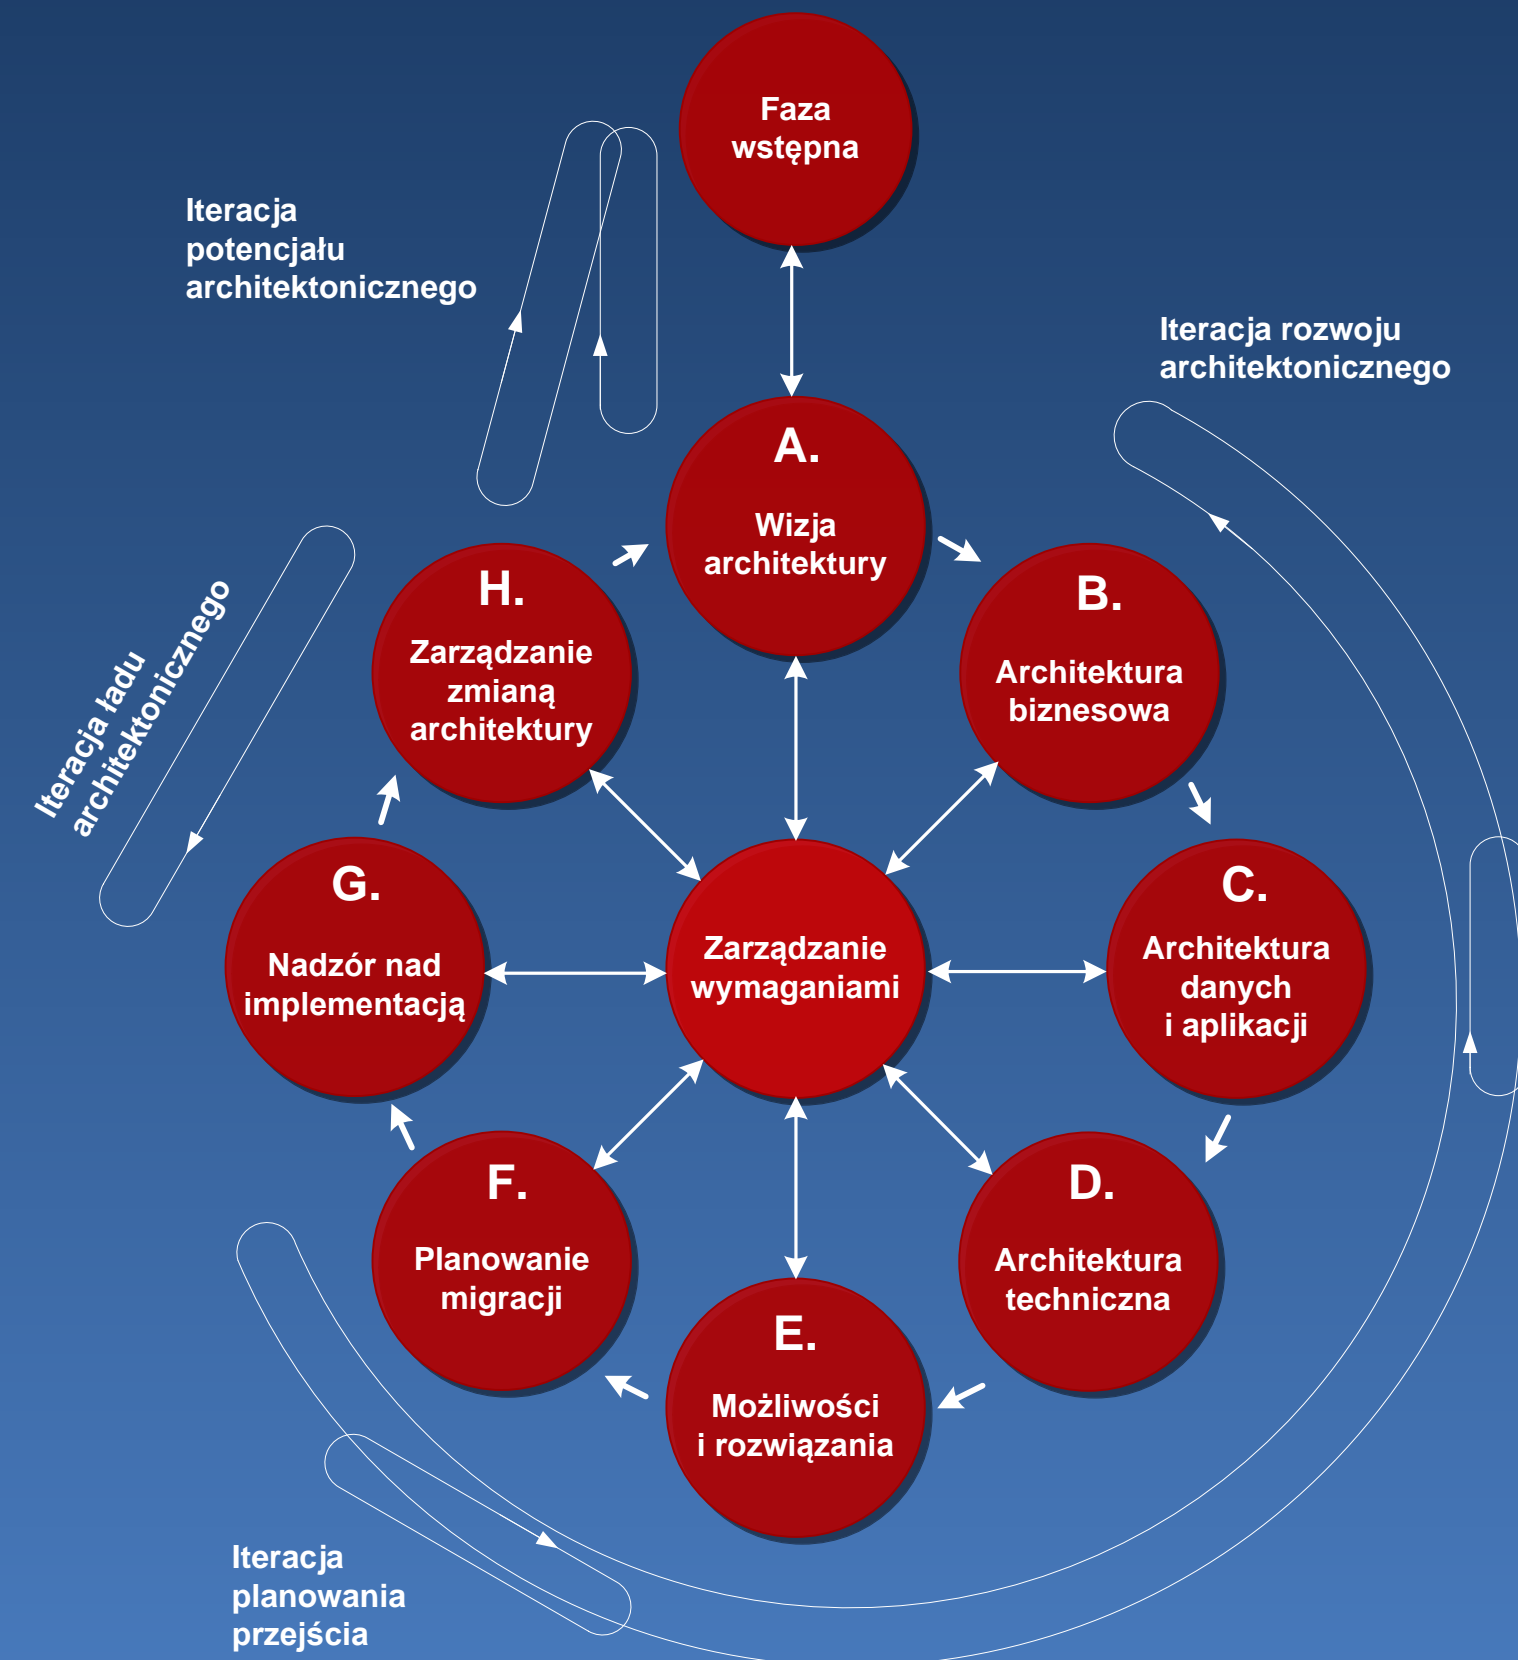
Faza wstępna

Iteracja potencjału architektonicznego

Iteracja rozwoju architektonicznego

A.

Wizja architektury

H.

Zarządzanie zmianą architektury

B.

Architektura biznesowa

Iteracja ładu architektonicznego

G.

Nadzór nad implementacją

Zarządzanie wymaganiami

C.

Architektura danych i aplikacji

F.

Planowanie migracji

D.

Architektura techniczna

E.

Możliwości i rozwiązania

Iteracja planowania przejścia